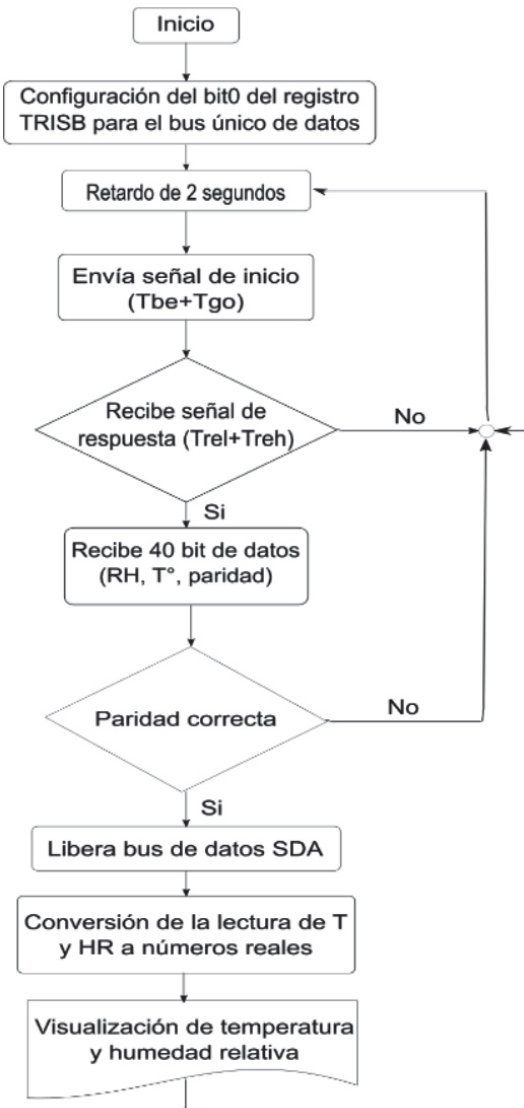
Inicio

Configuración del bit0 del registro TRISB para el bus único de datos

Retardo de 2 segundos

Envía señal de inicio (Tbe+Tgo)

Recibe señal de respuesta (Trel+Treh)

No

Si

Recibe 40 bit de datos (RH, T°, paridad)

Paridad correcta

No

Si

Libera bus de datos SDA

Conversión de la lectura de T y HR a números reales

Visualización de temperatura y humedad relativa